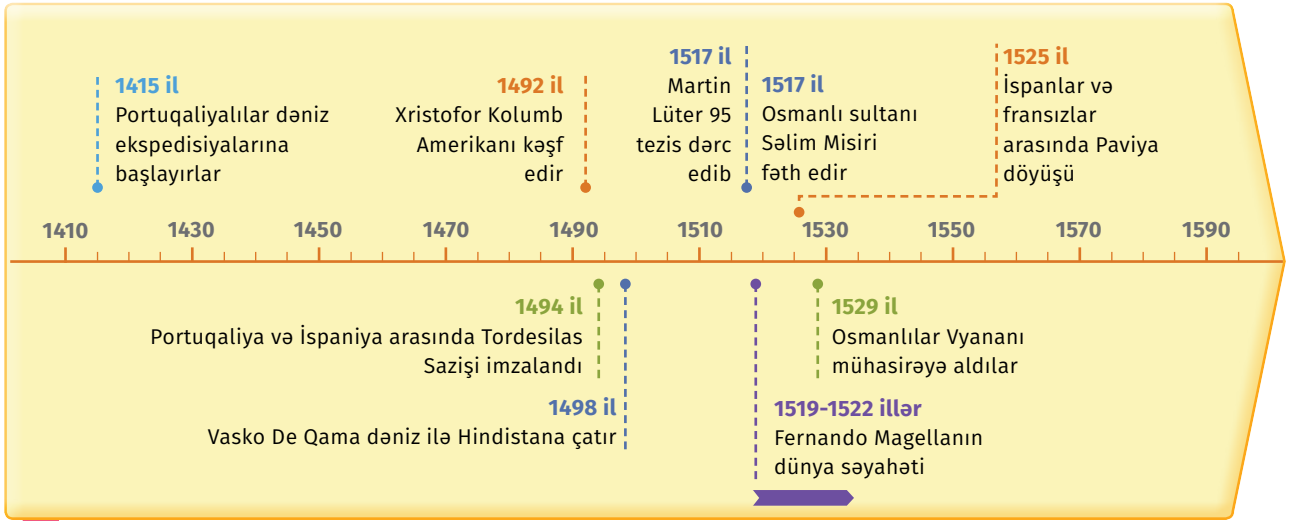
1415 il
Portuqaliyalılar dəniz ekspedisiyalarına başlayırlar

1492 il
Xristofor Kolumb Amerikanı kəşf edir

1517 il
Martin Lüter 95 tezis dərc edib

1517 il
Osmanlı sultanı Səlim Misiri fəth edir

1525 il
İspanlar və fransızlar arasında Paviya döyüşü

1410 1430 1450 1470 1490 1510 1530 1550 1570 1590

1494 il
Portuqaliya və İspaniya arasında Tordesilas Sazişi imzalandı

1498 il
Vasko De Qama dəniz ilə Hindistana çatır

1519-1522 illər
Fernando Magellanın dünya səyahəti

1529 il
Osmanlılar Vyananı mühasirəyə aldılar